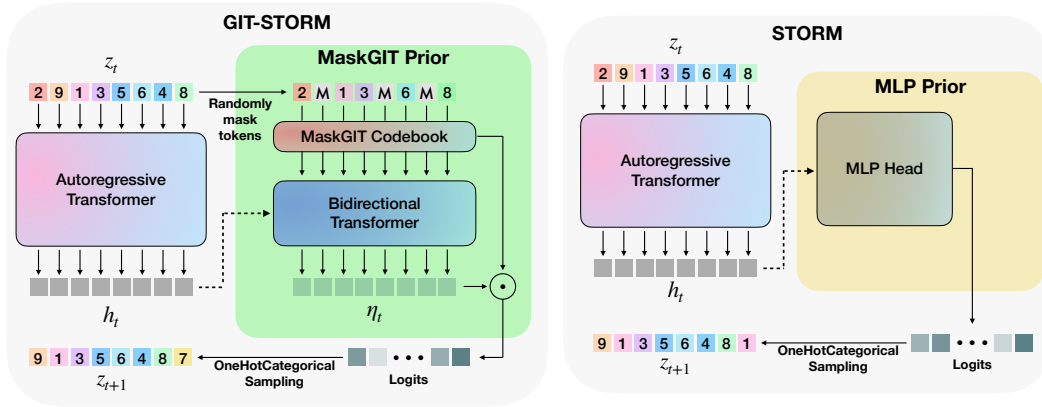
GIT-STORM

MaskGIT Prior

$z_t$

2 9 1 3 5 6 4 8

Randomly mask tokens

2 M 1 3 M 6 M 8

MaskGIT Codebook

Autoregressive Transformer

Bidirectional Transformer

$h_t$

$\eta_t$

$\odot$

9 1 3 5 6 4 8 7

$z_{t+1}$

OneHotCategorical Sampling

Logits

STORM

$z_t$

2 9 1 3 5 6 4 8

MLP Prior

Autoregressive Transformer

MLP Head

$h_t$

9 1 3 5 6 4 8 1

$z_{t+1}$

OneHotCategorical Sampling

Logits